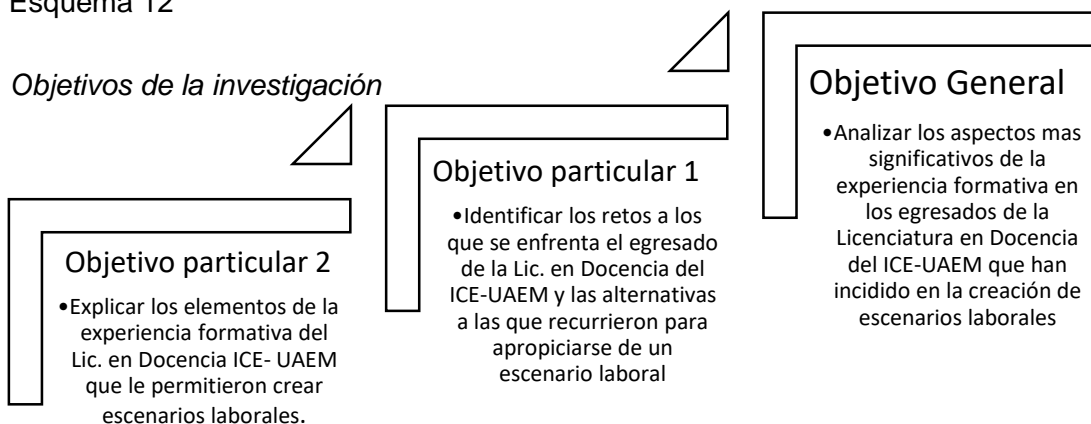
Esquema 12

Objetivos de la investigación

Objetivo particular 2

•Explicar los elementos de la experiencia formativa del Lic. en Docencia ICE- UAEM que le permitieron crear escenarios laborales.

Objetivo particular 1

•Identificar los retos a los que se enfrenta el egresado de la Lic. en Docencia del ICE-UAEM y las alternativas a las que recurrieron para apropiarse de un escenario laboral

Objetivo General

•Analizar los aspectos mas significativos de la experiencia formativa en los egresados de la Licenciatura en Docencia del ICE-UAEM que han incidido en la creación de escenarios laborales